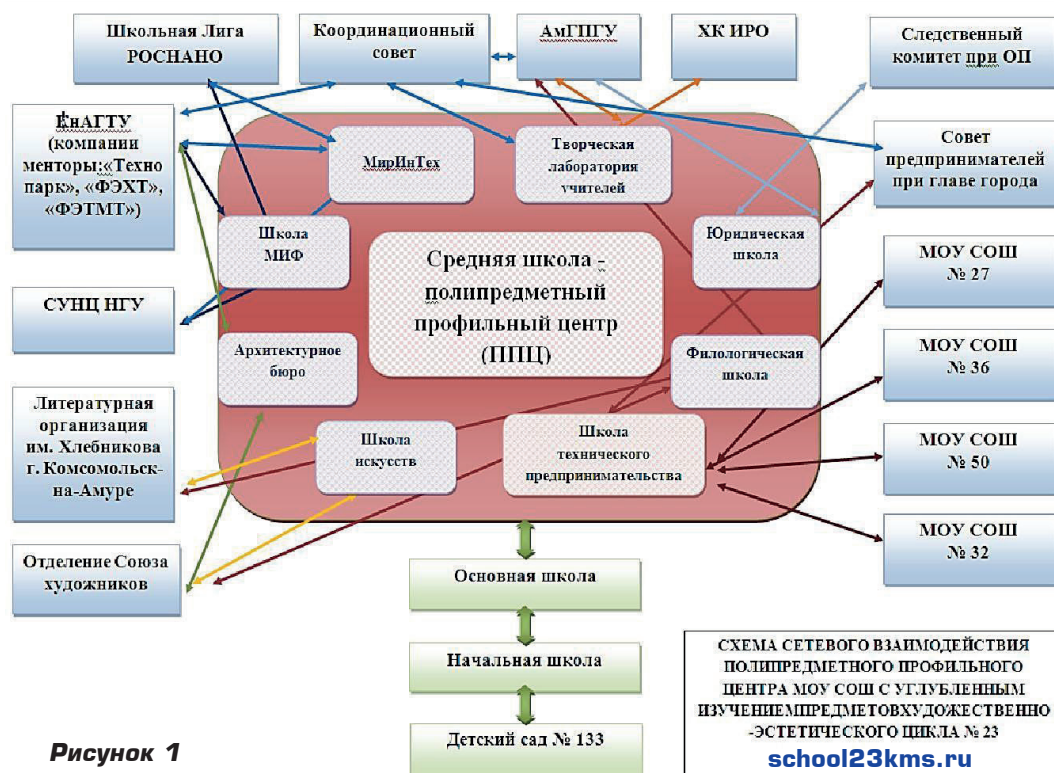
Школьная Лига РОСНАНО

Координационный совет

АмГПГУ

ХК ИРО

Следственный комитет при ОП

КнАГТУ (компании менторы:«Техно парк», «ФЭХТ», «ФЭТМТ»)

МирИнТех

Творческая лаборатория учителей

Совет предпринимателей при главе города

Школа МИФ

Средняя школа - полипредметный профильный центр (ППЦ)

Юридическая школа

МОУ СОШ № 27

СУНЦ НГУ

Архитектурное бюро

Филологическая школа

МОУ СОШ № 36

Литературная организация им. Хлебникова г. Комсомольск-на-Амуре

Школа искусств

Школа технического предпринимательства

МОУ СОШ № 50

МОУ СОШ № 32

Отделение Союза художников

Основная школа

Начальная школа

Детский сад № 133

СХЕМА СЕТЕВОГО ВЗАИМОДЕЙСТВИЯ ПОЛИПРЕДМЕТНОГО ПРОФИЛЬНОГО ЦЕНТРА МОУ СОШ С УГЛУБЛЕННЫМ ИЗУЧЕНИЕМПРЕДМЕТОВХУДОЖЕСТВЕННО -ЭСТЕТИЧЕСКОГО ЦИКЛА № 23

Рисунок 1

school23kms.ru